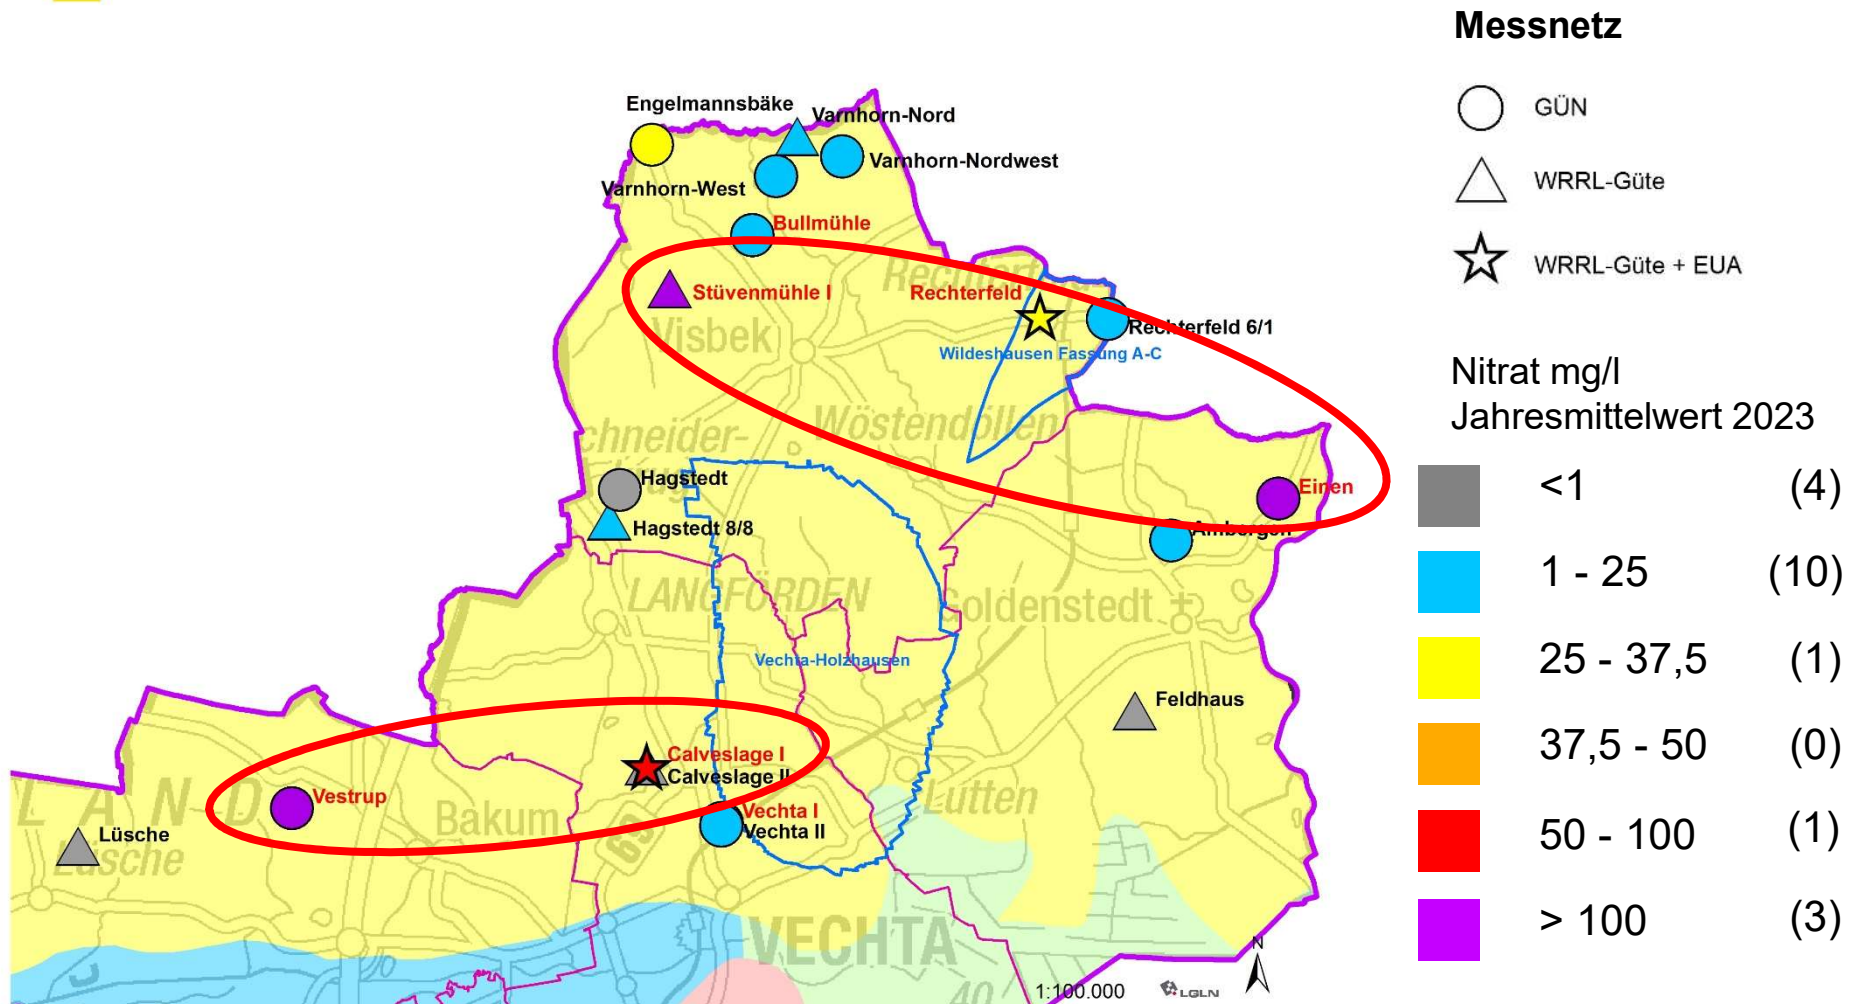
Messnetz

GÜN

WRRL-Güte

WRRL-Güte + EUA

Nitrat mg/l
Jahresmittelwert 2023

| | | |
|---|---|---|
| | <1 | (4) |
| | 1 - 25 | (10) |
| | 25 - 37,5 | (1) |
| | 37,5 - 50 | (0) |
| | 50 - 100 | (1) |
| | > 100 | (3) |

Engelmannsbäke
Varnhorn-Nord
Varnhorn-Nordwest
Varnhorn-West
Bullmühle
Stüvenmühle I
Rechterfeld
Rechterfeld 6/1
Wildeshausen Fassung A-C
Visbek
Wöstendöllen
Schneider-
Hagstedt
Hagstedt 8/8
Einen
Amberger
LANGFÖRDEN
Goldenstedt
Vechta-Holzhausen
Feldhaus
Calveslage I
Calveslage II
Vestrup
Bakum
Vechta I
Vechta II
Lutten
Lüsche
Lüsche
VECHTA
1:100.000
LGLN
N